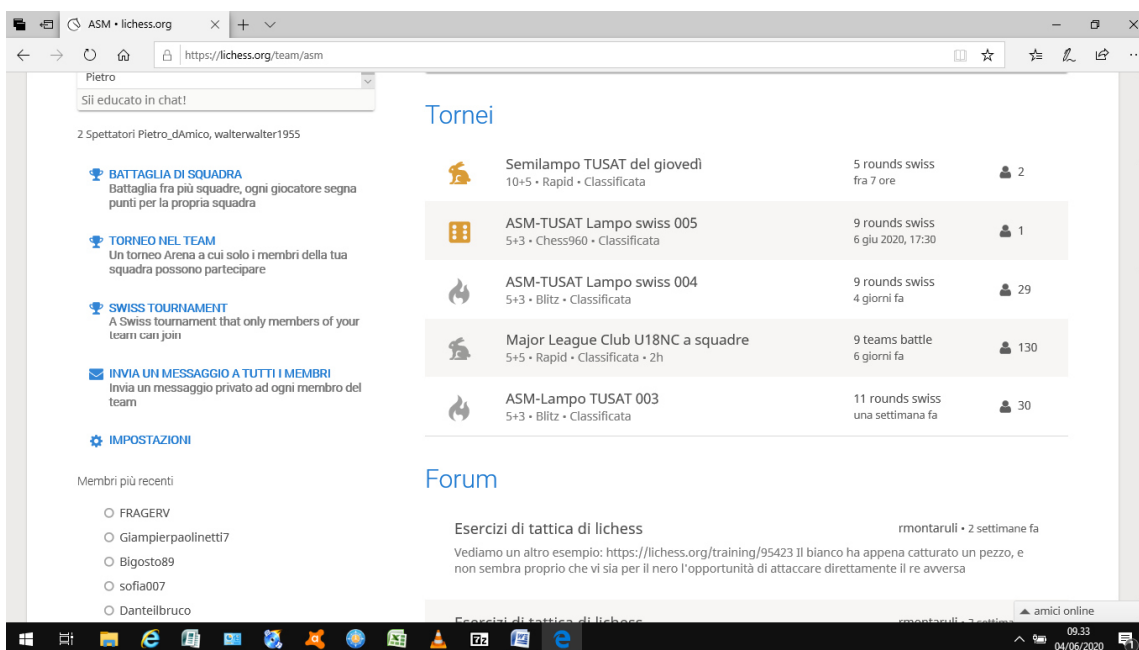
ASM • lichess.org

https://lichess.org/team/asm

Pietro

Sii educato in chat!

2 Spettatori Pietro_dAmico, walterwalter1955

BATTAGLIA DI SQUADRA
Battaglia fra più squadre, ogni giocatore segna punti per la propria squadra

TORNEO NEL TEAM
Un torneo Arena a cui solo i membri della tua squadra possono partecipare

SWISS TOURNAMENT
A Swiss tournament that only members of your team can join

INVIA UN MESSAGGIO A TUTTI I MEMBRI
Invia un messaggio privato ad ogni membro del team

IMPOSTAZIONI

Membri più recenti

FRAGERV
Giampierpaolinetti7
Bigosto89
sofia007
Danteilbruco

Tornei

| | | |
|---|---|---|
| Semilampo TUSAT del giovedì<br>10+5 • Rapid • Classificata | 5 rounds swiss<br>fra 7 ore | 2 |
| ASM-TUSAT Lampo swiss 005<br>5+3 • Chess960 • Classificata | 9 rounds swiss<br>6 giu 2020, 17:30 | 1 |
| ASM-TUSAT Lampo swiss 004<br>5+3 • Blitz • Classificata | 9 rounds swiss<br>4 giorni fa | 29 |
| Major League Club U18NC a squadre<br>5+5 • Rapid • Classificata • 2h | 9 teams battle<br>6 giorni fa | 130 |
| ASM-Lampo TUSAT 003<br>5+3 • Blitz • Classificata | 11 rounds swiss<br>una settimana fa | 30 |

Forum

Esercizi di tattica di lichess
rmontaruli • 2 settimane fa
Vediamo un altro esempio: https://lichess.org/training/95423 Il bianco ha appena catturato un pezzo, e non sembra proprio che vi sia per il nero l'opportunità di attaccare direttamente il re avversa

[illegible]

amici online

09.33
04/06/2020